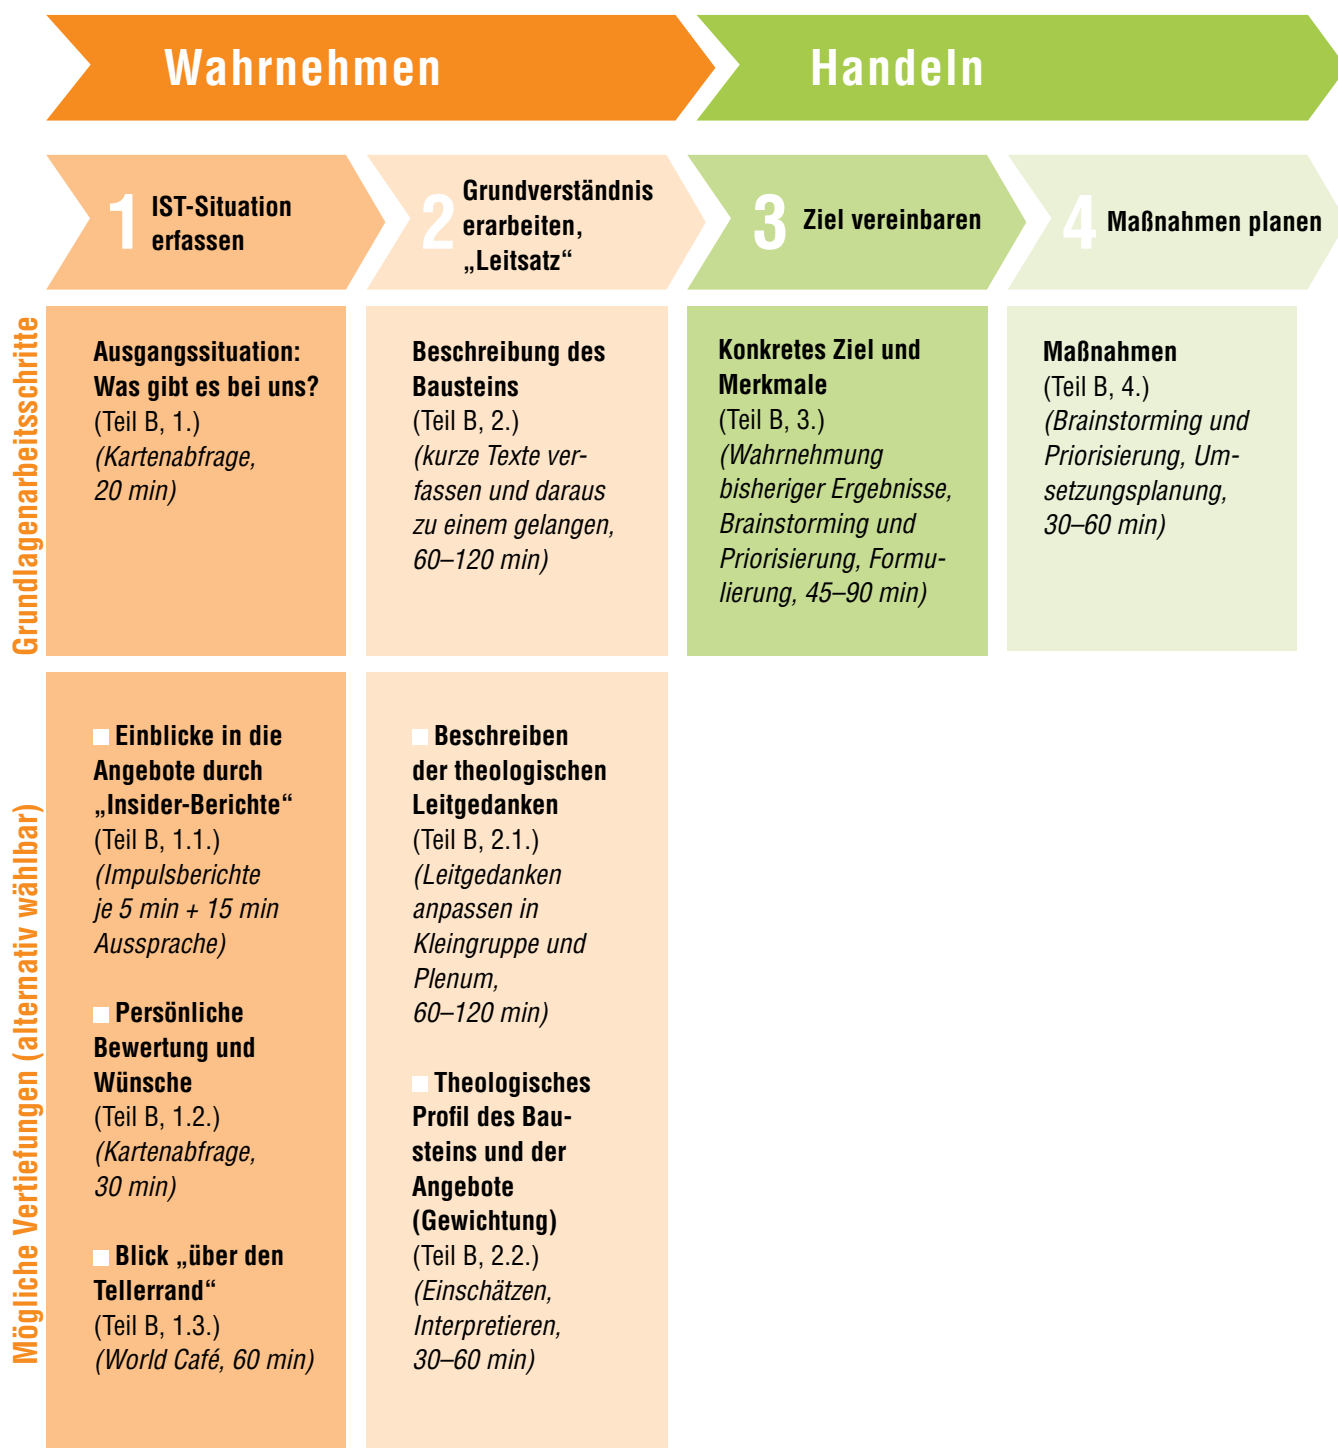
Wahrnehmen

Handeln

1 IST-Situation erfassen

2 Grundverständnis erarbeiten, „Leitsatz“

3 Ziel vereinbaren

4 Maßnahmen planen

Grundlagenarbeitsschritte

Ausgangssituation: Was gibt es bei uns?
(Teil B, 1.)
(Kartenabfrage, 20 min)

Beschreibung des Bausteins
(Teil B, 2.)
(kurze Texte verfassen und daraus zu einem gelangen, 60–120 min)

Konkretes Ziel und Merkmale
(Teil B, 3.)
(Wahrnehmung bisheriger Ergebnisse, Brainstorming und Priorisierung, Formulierung, 45–90 min)

Maßnahmen
(Teil B, 4.)
(Brainstorming und Priorisierung, Umsetzungsplanung, 30–60 min)

Mögliche Vertiefungen (alternativ wählbar)

Einblicke in die Angebote durch „Insider-Berichte“
(Teil B, 1.1.)
(Impulsberichte je 5 min + 15 min Aussprache)

Persönliche Bewertung und Wünsche
(Teil B, 1.2.)
(Kartenabfrage, 30 min)

Blick „über den Tellerrand“
(Teil B, 1.3.)
(World Café, 60 min)

Beschreiben der theologischen Leitgedanken
(Teil B, 2.1.)
(Leitgedanken anpassen in Kleingruppe und Plenum, 60–120 min)

Theologisches Profil des Bausteins und der Angebote (Gewichtung)
(Teil B, 2.2.)
(Einschätzen, Interpretieren, 30–60 min)